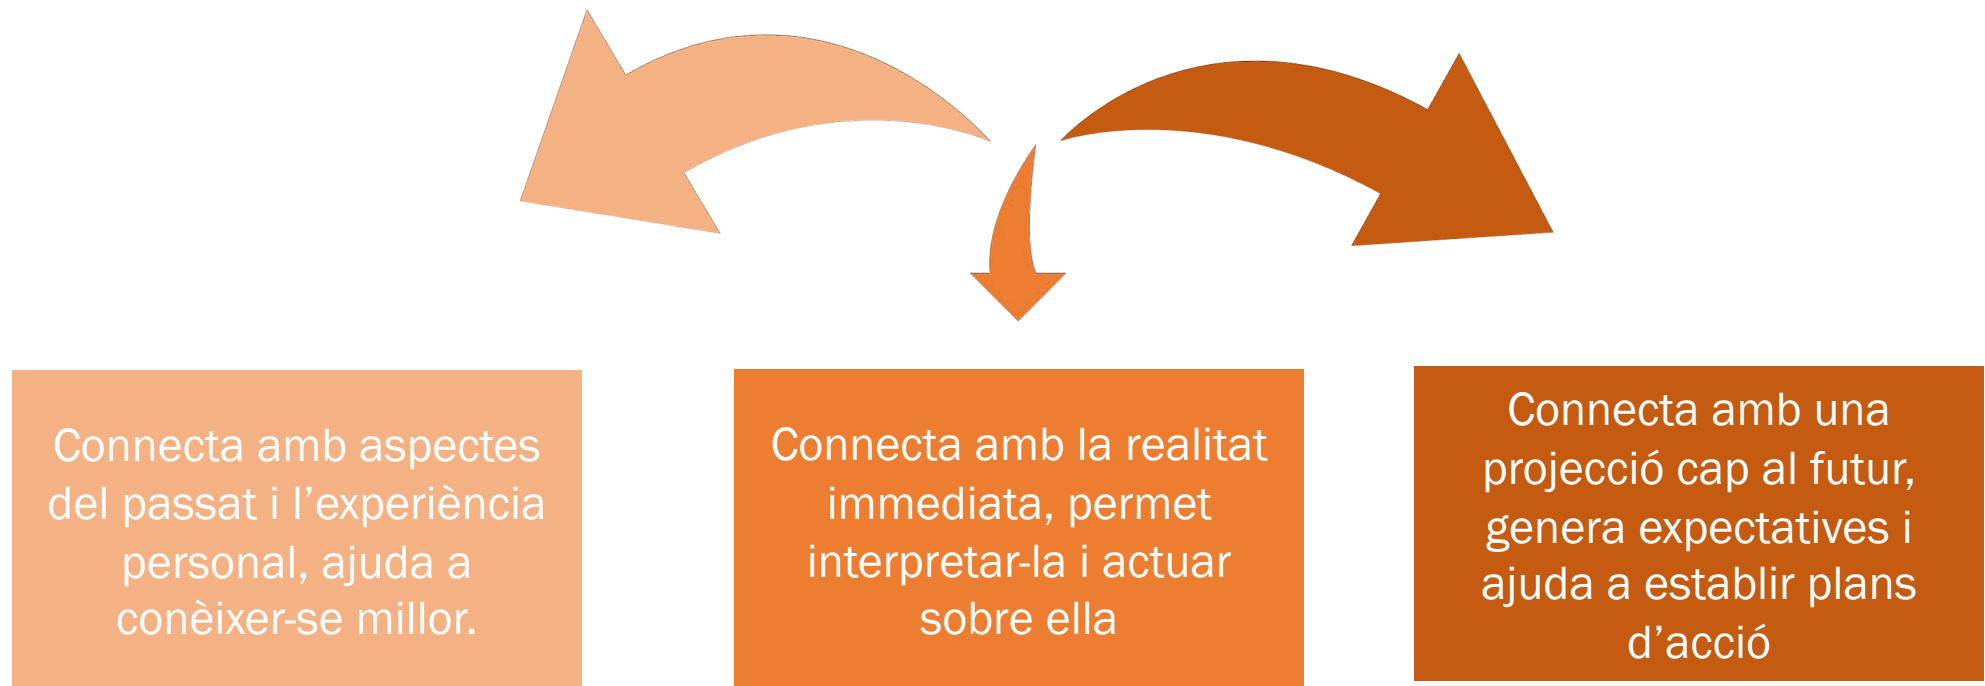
Connecta amb aspectes del passat i l’experiència personal, ajuda a conèixer-se millor.

Connecta amb la realitat immediata, permet interpretar-la i actuar sobre ella

Connecta amb una projecció cap al futur, genera expectatives i ajuda a establir plans d’acció